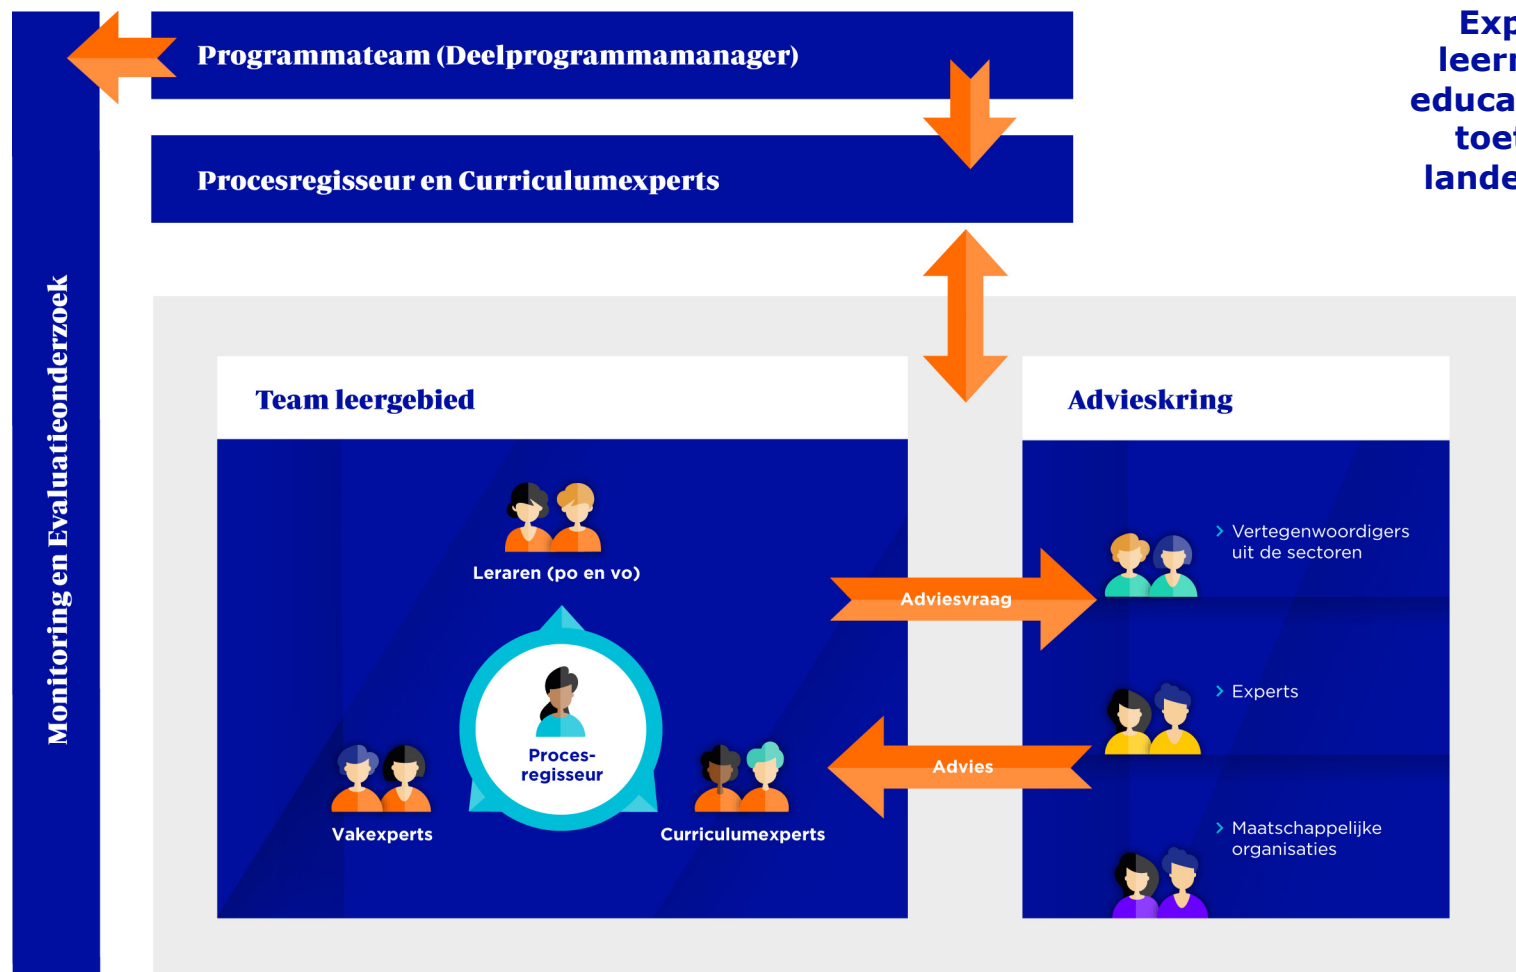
Programmateam (Deelprogrammamanager)

Procesregisseur en Curriculumexperts

Exp
leer
educa
toet
lande

Monitoring en Evaluatieonderzoek

Team leergebied

Leraren (po en vo)

Proces-
regisseur

Vakexperts

Curriculumexperts

Adviesvraag

Advies

Adviesking

Vertegenwoordigers uit de sectoren

Experts

Maatschappelijke organisaties